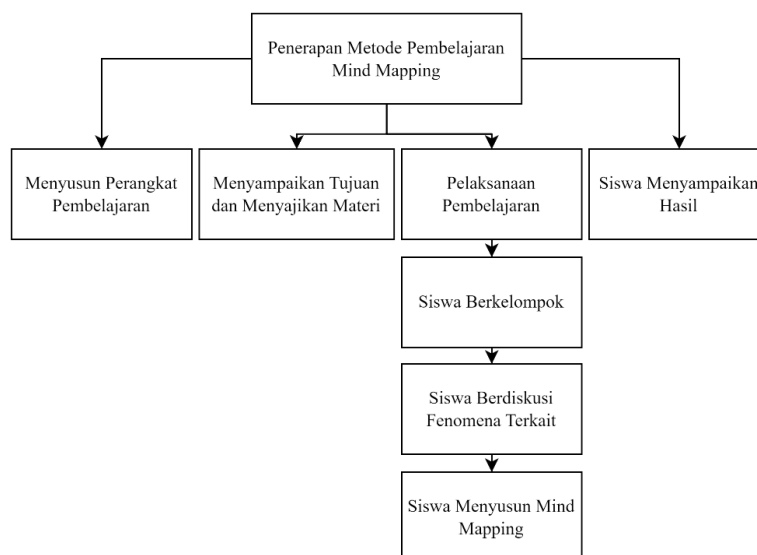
Penerapan Metode Pembelajaran Mind Mapping

Menyusun Perangkat Pembelajaran

Menyampaikan Tujuan dan Menyajikan Materi

Pelaksanaan Pembelajaran

Siswa Menyampaikan Hasil

Siswa Berkelompok

Siswa Berdiskusi Fenomena Terkait

Siswa Menyusun Mind Mapping